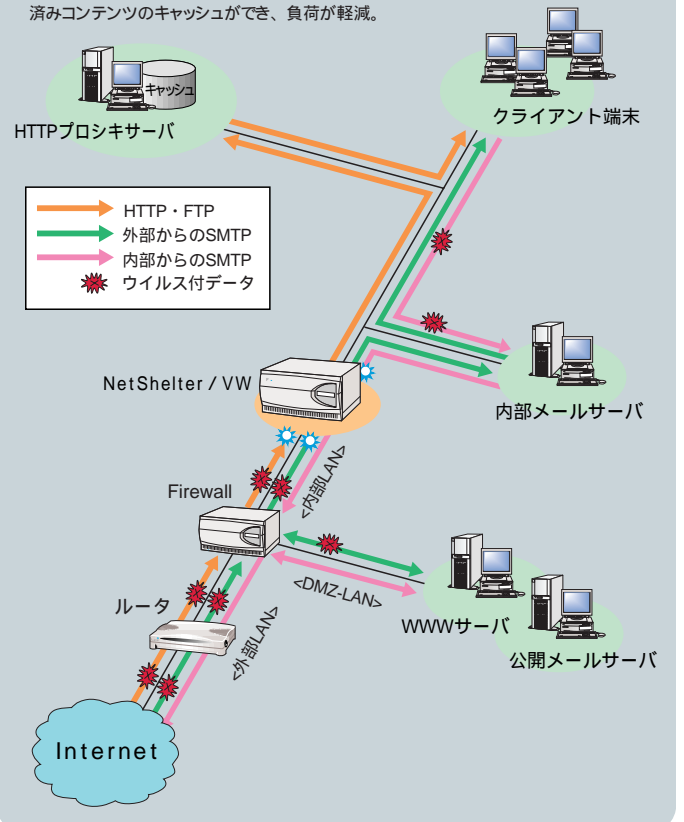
済みコンテンツのキャッシュができ、負荷が軽減。

キャッシュ

HTTPプロシキサーバ

クライアント端末

HTTP・FTP
外部からのSMTP
内部からのSMTP
ウイルス付データ

内部メールサーバ

NetShelter / VW

<内部LAN>

Firewall

<DMZ-LAN>

WWWサーバ

公開メールサーバ

ルータ

<外部LAN>

Internet